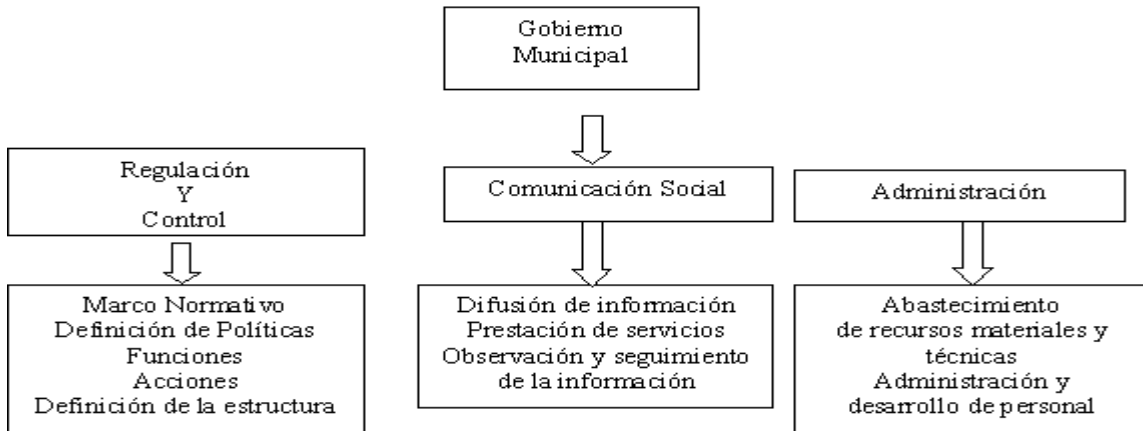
Gobierno Municipal

Regulación
Y
Control

Marco Normativo
Definición de Políticas
Funciones
Acciones
Definición de la estructura

Comunicación Social

Difusión de información
Prestación de servicios
Observación y seguimiento de la información

Administración

Abastecimiento de recursos materiales y técnicas
Administración y desarrollo de personal